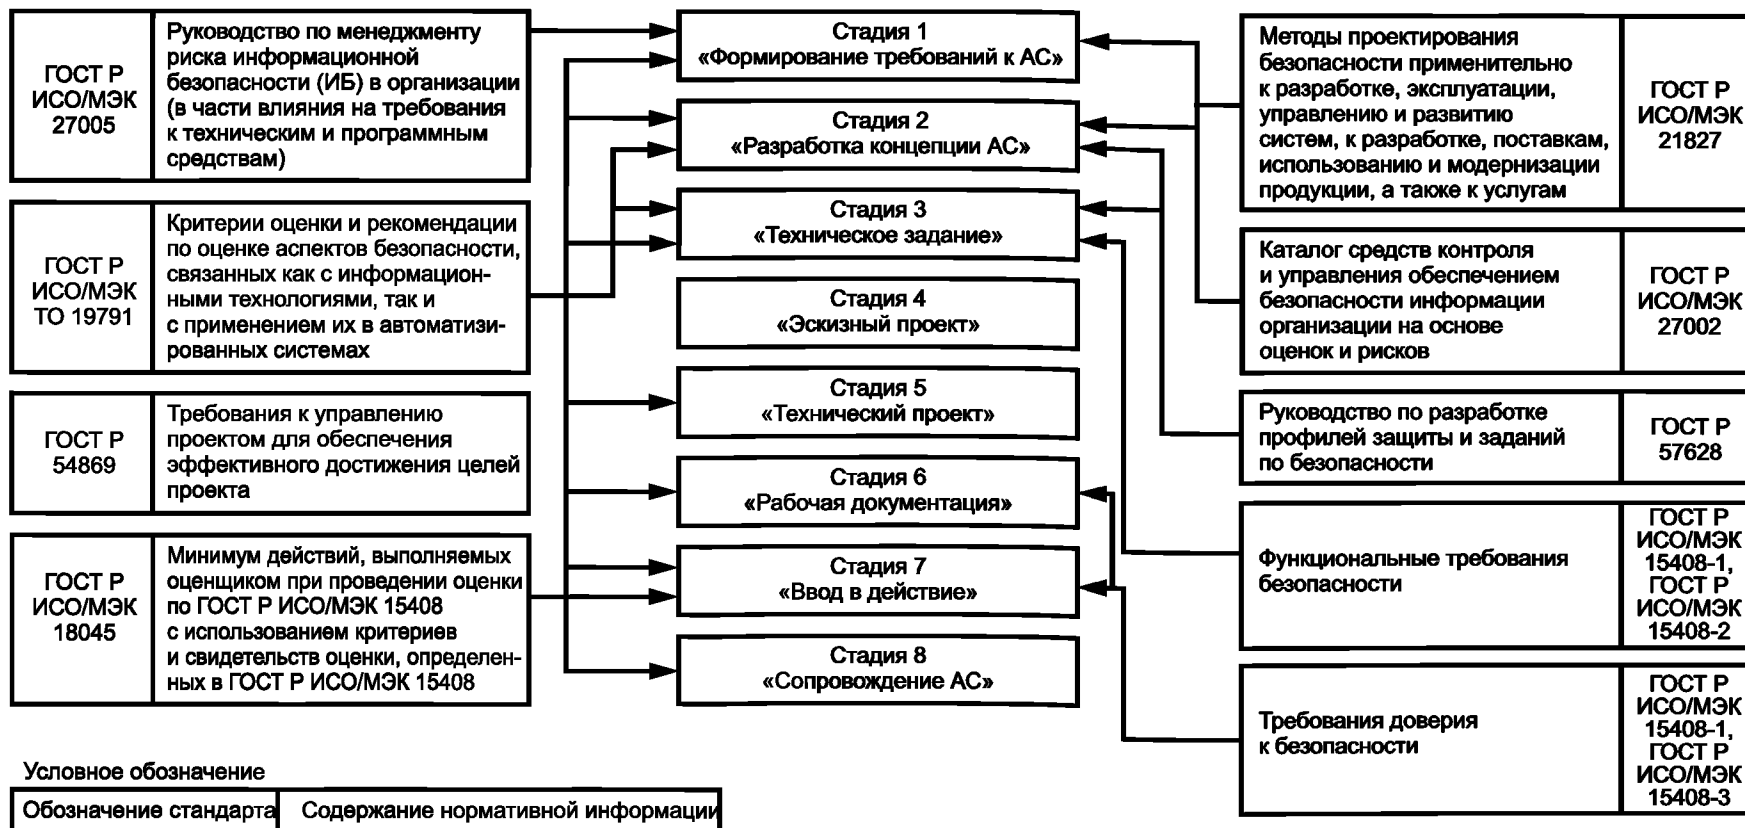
ГОСТ Р ИСО/МЭК 27005

Руководство по менеджменту риска информационной безопасности (ИБ) в организации (в части влияния на требования к техническим и программным средствам)

ГОСТ Р ИСО/МЭК ТО 19791

Критерии оценки и рекомендации по оценке аспектов безопасности, связанных как с информационными технологиями, так и с применением их в автоматизированных системах

ГОСТ Р 54869

Требования к управлению проектом для обеспечения эффективного достижения целей проекта

ГОСТ Р ИСО/МЭК 18045

Минимум действий, выполняемых оценщиком при проведении оценки по ГОСТ Р ИСО/МЭК 15408 с использованием критериев и свидетельств оценки, определенных в ГОСТ Р ИСО/МЭК 15408

Стадия 1
«Формирование требований к АС»

Стадия 2
«Разработка концепции АС»

Стадия 3
«Техническое задание»

Стадия 4
«Эскизный проект»

Стадия 5
«Технический проект»

Стадия 6
«Рабочая документация»

Стадия 7
«Ввод в действие»

Стадия 8
«Сопровождение АС»

Методы проектирования безопасности применительно к разработке, эксплуатации, управлению и развитию систем, к разработке, поставкам, использованию и модернизации продукции, а также к услугам

ГОСТ Р ИСО/МЭК 21827

Каталог средств контроля и управления обеспечением безопасности информации организации на основе оценок и рисков

ГОСТ Р ИСО/МЭК 27002

Руководство по разработке профилей защиты и заданий по безопасности

ГОСТ Р 57628

Функциональные требования безопасности

ГОСТ Р ИСО/МЭК 15408-1, ГОСТ Р ИСО/МЭК 15408-2

Требования доверия к безопасности

ГОСТ Р ИСО/МЭК 15408-1, ГОСТ Р ИСО/МЭК 15408-3

Условное обозначение

| Обозначение стандарта | Содержание нормативной информации |